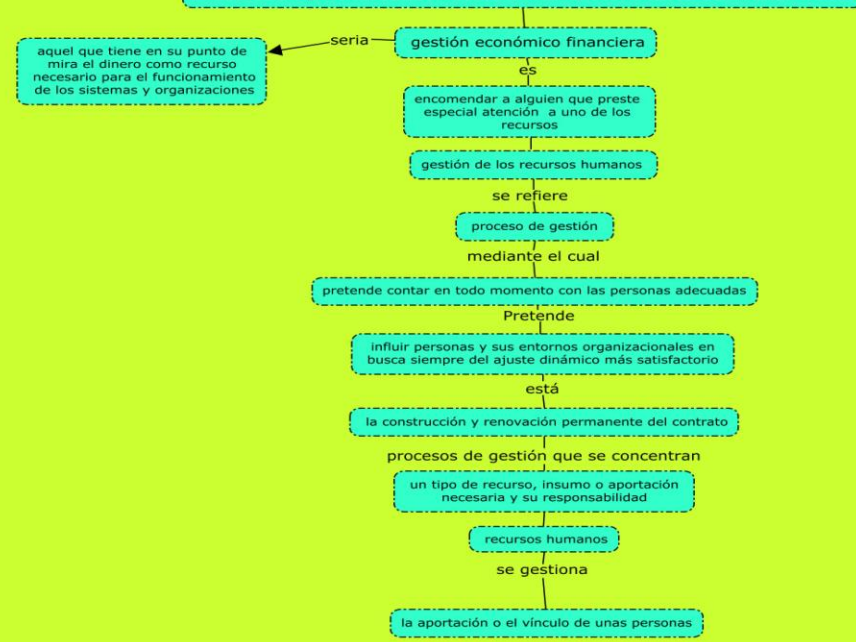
gestión económico financiera

seria

aquel que tiene en su punto de mira el dinero como recurso necesario para el funcionamiento de los sistemas y organizaciones

es

encomendar a alguien que preste especial atención a uno de los recursos

gestión de los recursos humanos

se refiere

proceso de gestión

mediante el cual

pretende contar en todo momento con las personas adecuadas

Pretende

influir personas y sus entornos organizacionales en busca siempre del ajuste dinámico más satisfactorio

está

la construcción y renovación permanente del contrato

procesos de gestión que se concentran

un tipo de recurso, insumo o aportación necesaria y su responsabilidad

recursos humanos

se gestiona

la aportación o el vínculo de unas personas